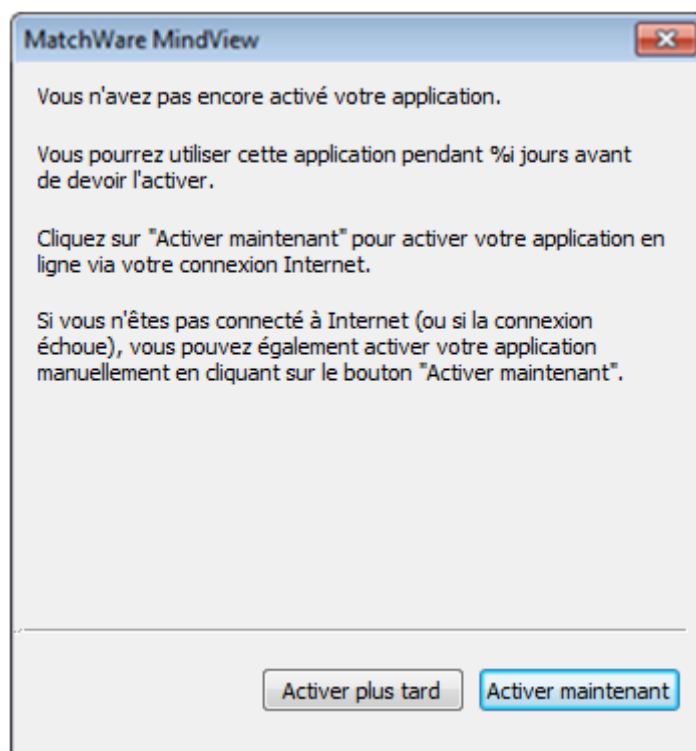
MatchWare MindView

Vous n'avez pas encore activé votre application.

Vous pourrez utiliser cette application pendant %i jours avant de devoir l'activer.

Cliquez sur "Activer maintenant" pour activer votre application en ligne via votre connexion Internet.

Si vous n'êtes pas connecté à Internet (ou si la connexion échoue), vous pouvez également activer votre application manuellement en cliquant sur le bouton "Activer maintenant".

Activer plus tard
Activer maintenant